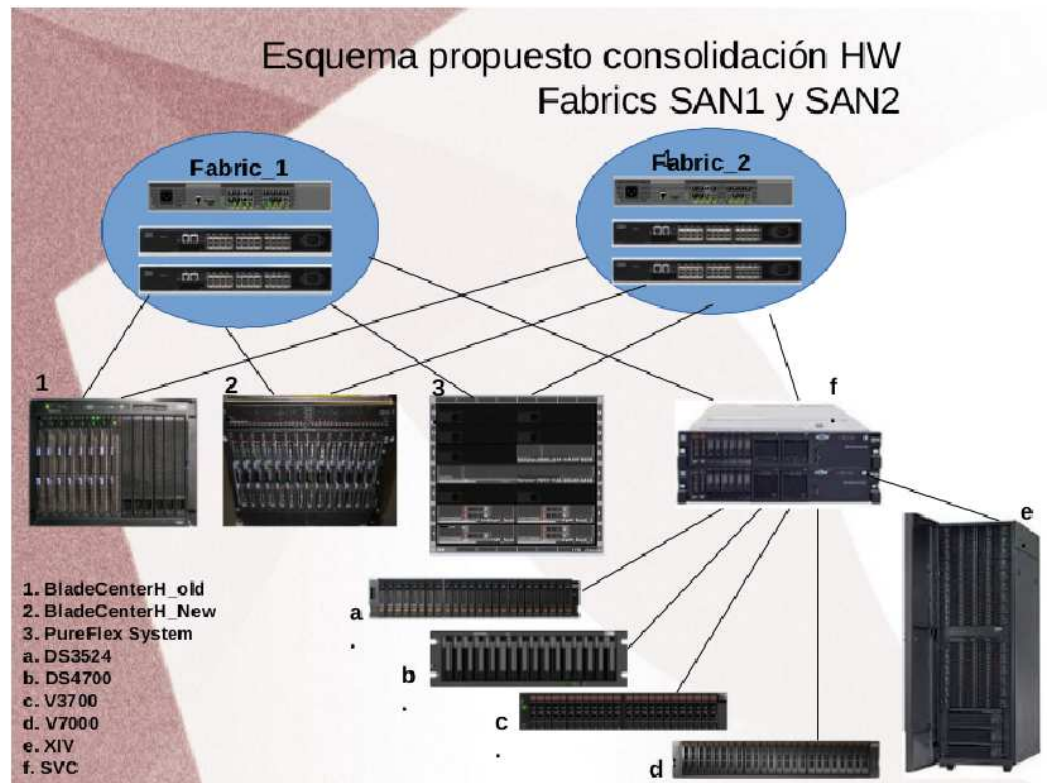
Esquema propuesto consolidación HW Fabrics SAN1 y SAN2

Fabric_1

Fabric_2

1

2

3

f

e

a
.

b
.

c
.

d

1. BladeCenterH_old
2. BladeCenterH_New
3. PureFlex System
a. DS3524
b. DS4700
c. V3700
d. V7000
e. XIV
f. SVC